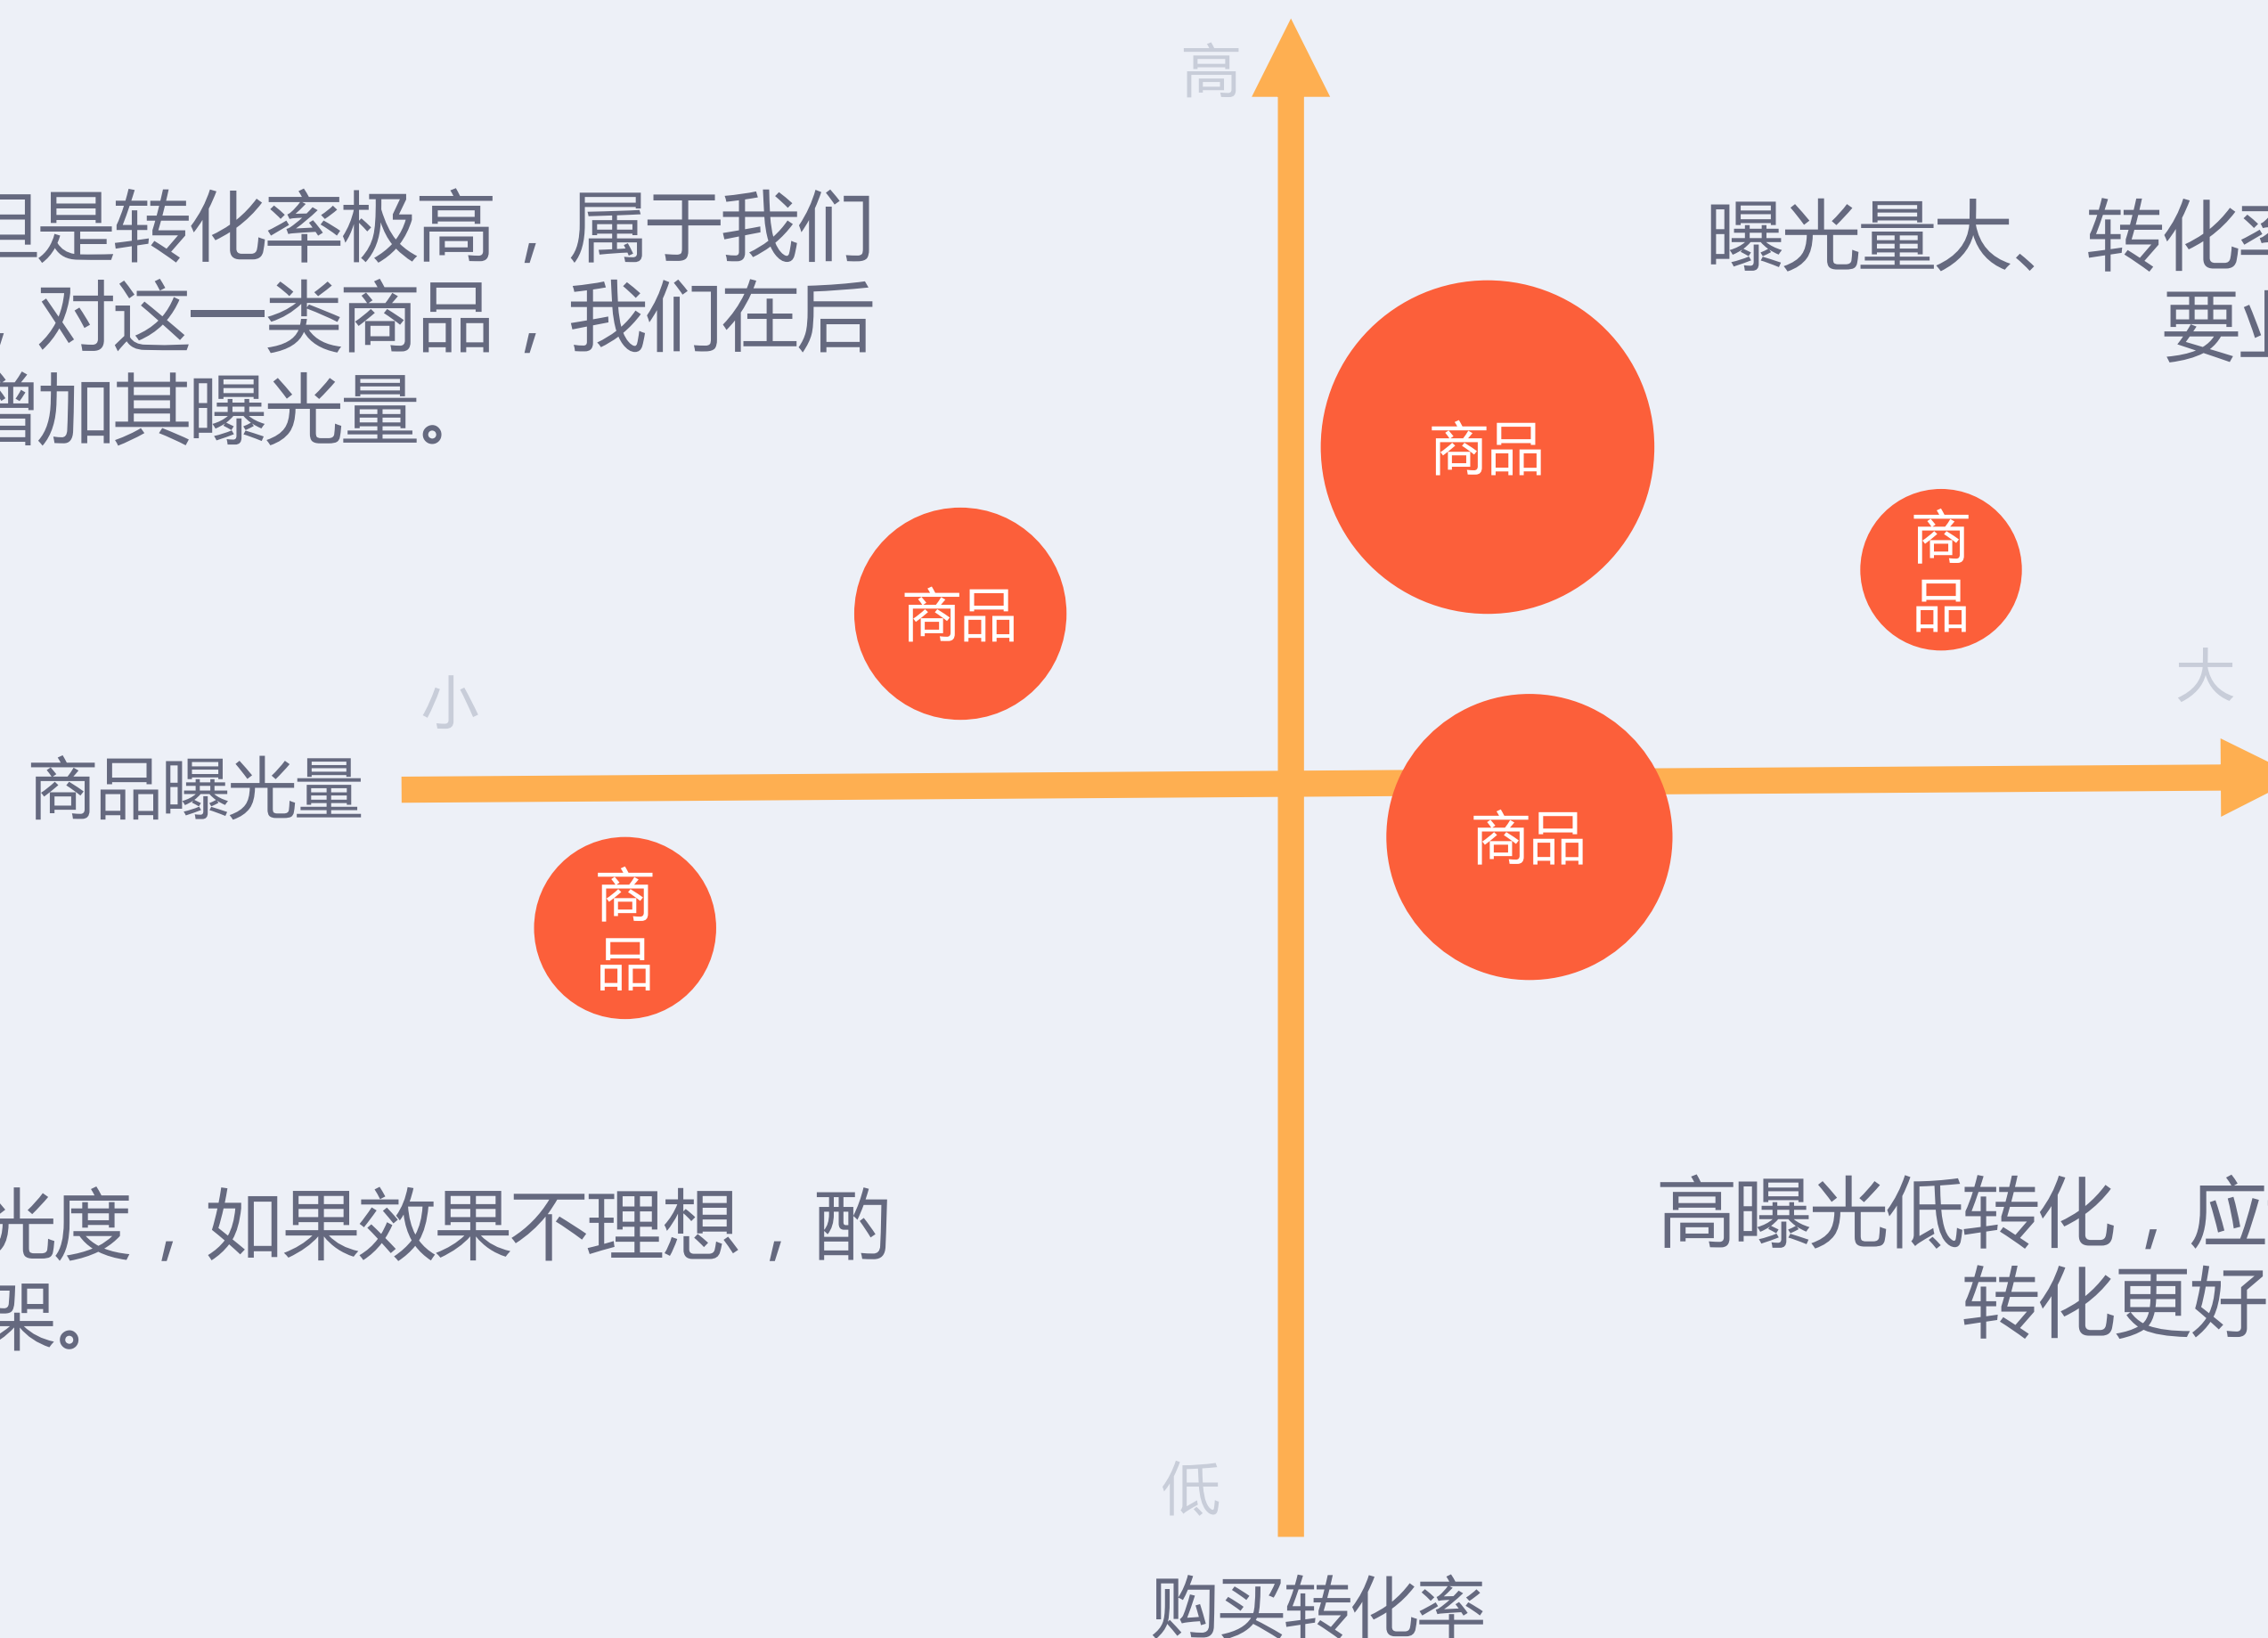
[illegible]是转化率极高，属于我们
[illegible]，对这一类商品，我们在后
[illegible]增加其曝光量。

高

曝光量大、转化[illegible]
要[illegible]

商品

商品

商品

小

大

商品曝光量

商品

商品

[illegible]光度，如果效果不理想，酌
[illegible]架。

高曝光低转化，应
转化更好

低

购买转化率